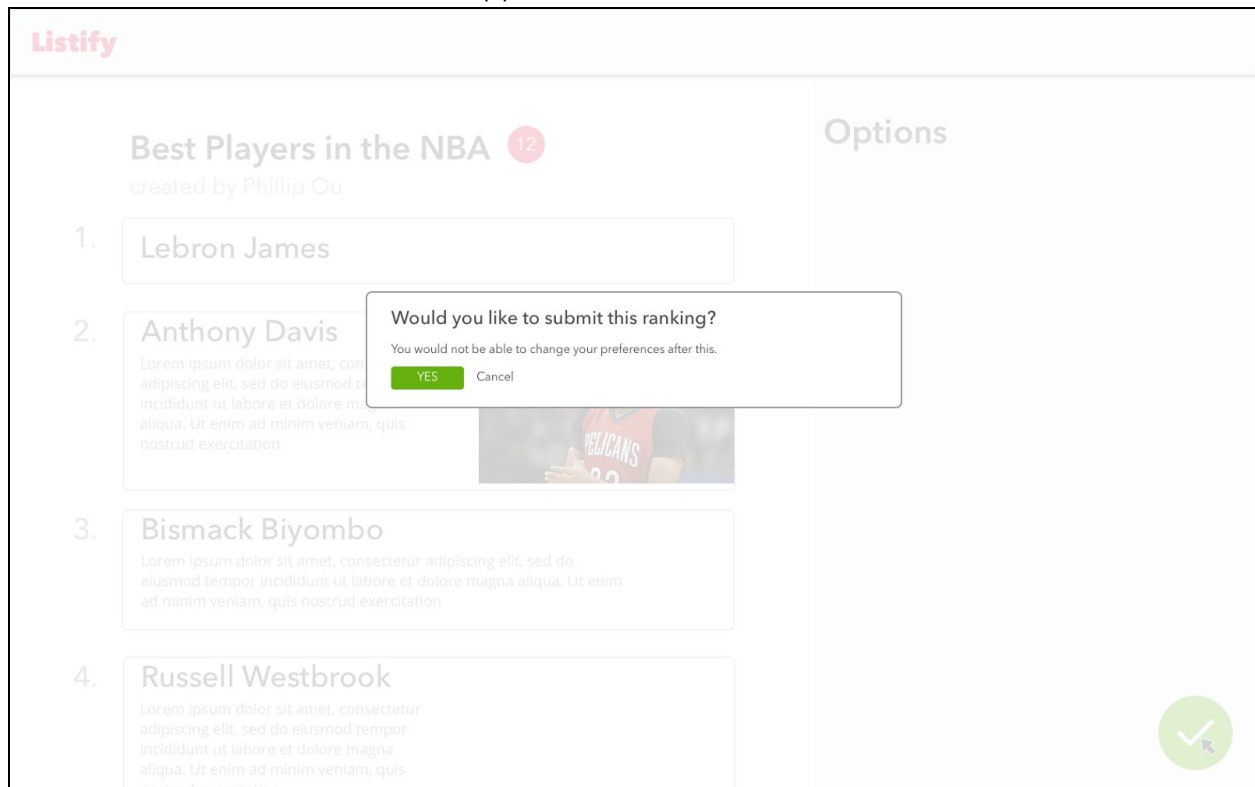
Listify

Best Players in the NBA 12
created by Phillip Ou

Options

1. Lebron James

2. Anthony Davis
Lorem ipsum dolor sit amet, con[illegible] adipiscing elit, sed do eiusmod t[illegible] incididunt ut labore et dolore ma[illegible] aliqua. Ut enim ad minim veniam, quis nostrud exercitation

PELICANS

Would you like to submit this ranking?
You would not be able to change your preferences after this.
YES Cancel

3. Bismack Biyombo
Lorem ipsum dolor sit amet, consectetur adipiscing elit, sed do eiusmod tempor incididunt ut labore et dolore magna aliqua. Ut enim ad minim veniam, quis nostrud exercitation

4. Russell Westbrook
Lorem ipsum dolor sit amet, consectetur adipiscing elit, sed do eiusmod tempor incididunt ut labore et dolore magna aliqua. Ut enim ad minim veniam, quis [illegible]